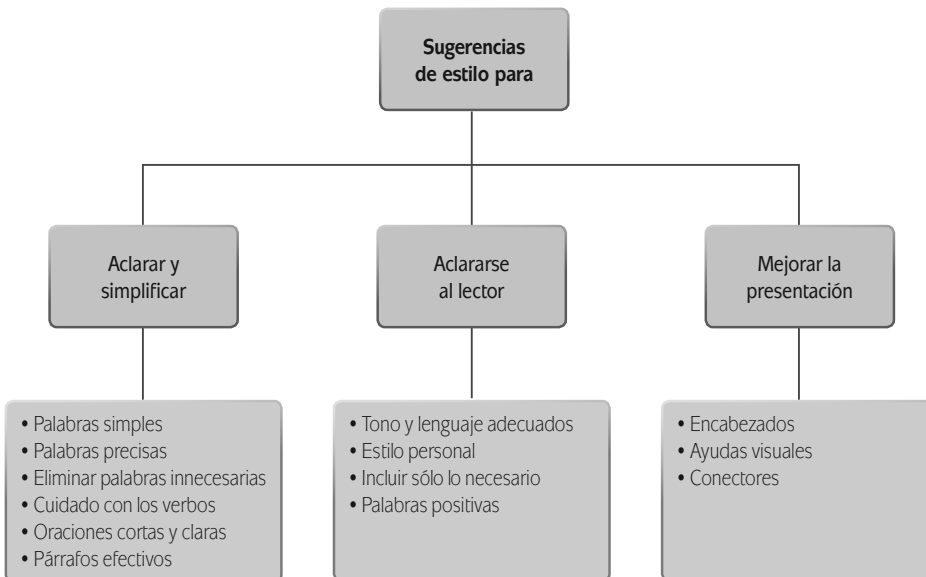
Sugerencias de estilo para

Aclarar y simplificar

Aclararse al lector

Mejorar la presentación

• Palabras simples
• Palabras precisas
• Eliminar palabras innecesarias
• Cuidado con los verbos
• Oraciones cortas y claras
• Párrafos efectivos

• Tono y lenguaje adecuados
• Estilo personal
• Incluir sólo lo necesario
• Palabras positivas

• Encabezados
• Ayudas visuales
• Conectores